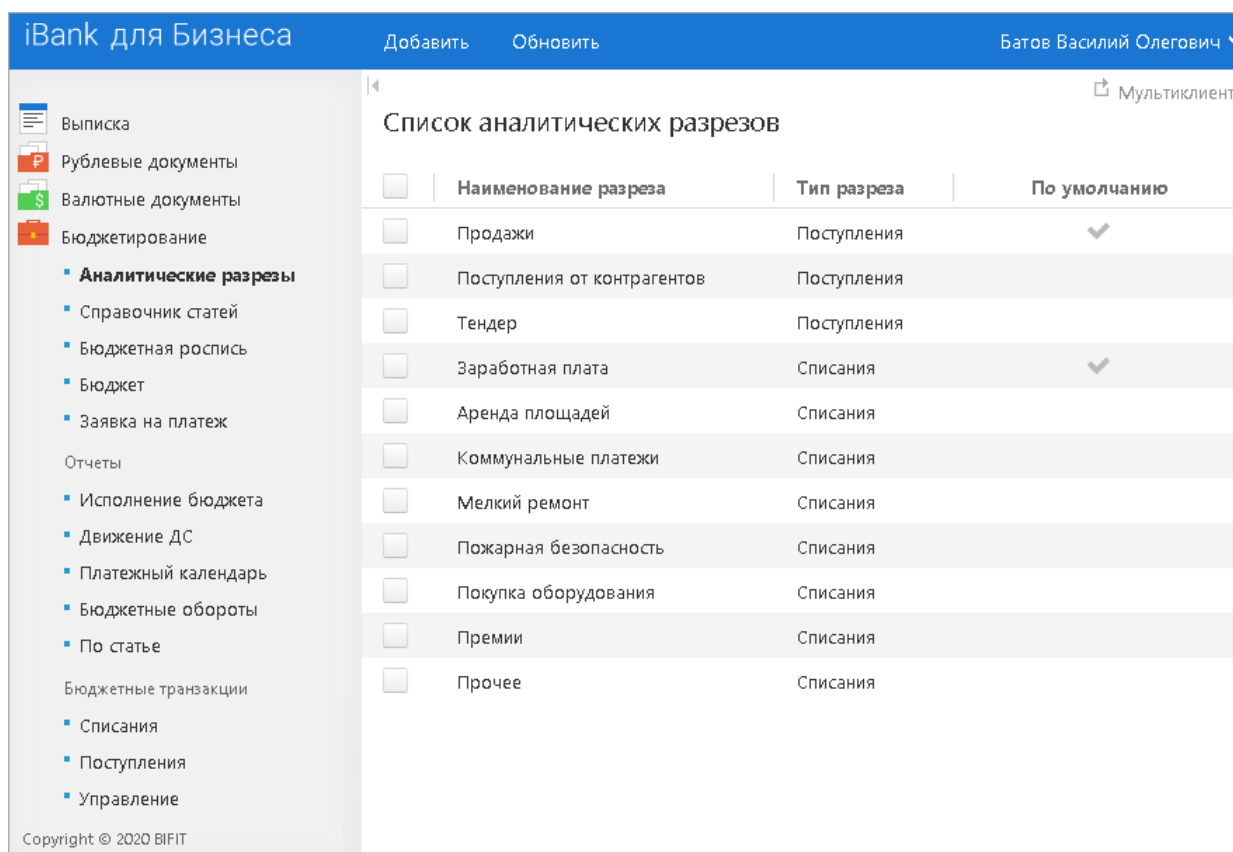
iBank для Бизнеса

Добавить Обновить

Батов Василий Олегович

Выписка
Рублевые документы
Валютные документы
Бюджетирование
• Аналитические разрезы
• Справочник статей
• Бюджетная роспись
• Бюджет
• Заявка на платеж
Отчеты
• Исполнение бюджета
• Движение ДС
• Платежный календарь
• Бюджетные обороты
• По статье
Бюджетные транзакции
• Списания
• Поступления
• Управление

Copyright © 2020 BIFIT

Мультиклиент

Список аналитических разрезов

| Наименование разреза | Тип разреза | По умолчанию |
|---|---|---|
| Продажи | Поступления | ✓ |
| Поступления от контрагентов | Поступления | |
| Тендер | Поступления | |
| Заработная плата | Списания | ✓ |
| Аренда площадей | Списания | |
| Коммунальные платежи | Списания | |
| Мелкий ремонт | Списания | |
| Пожарная безопасность | Списания | |
| Покупка оборудования | Списания | |
| Премии | Списания | |
| Прочее | Списания | |